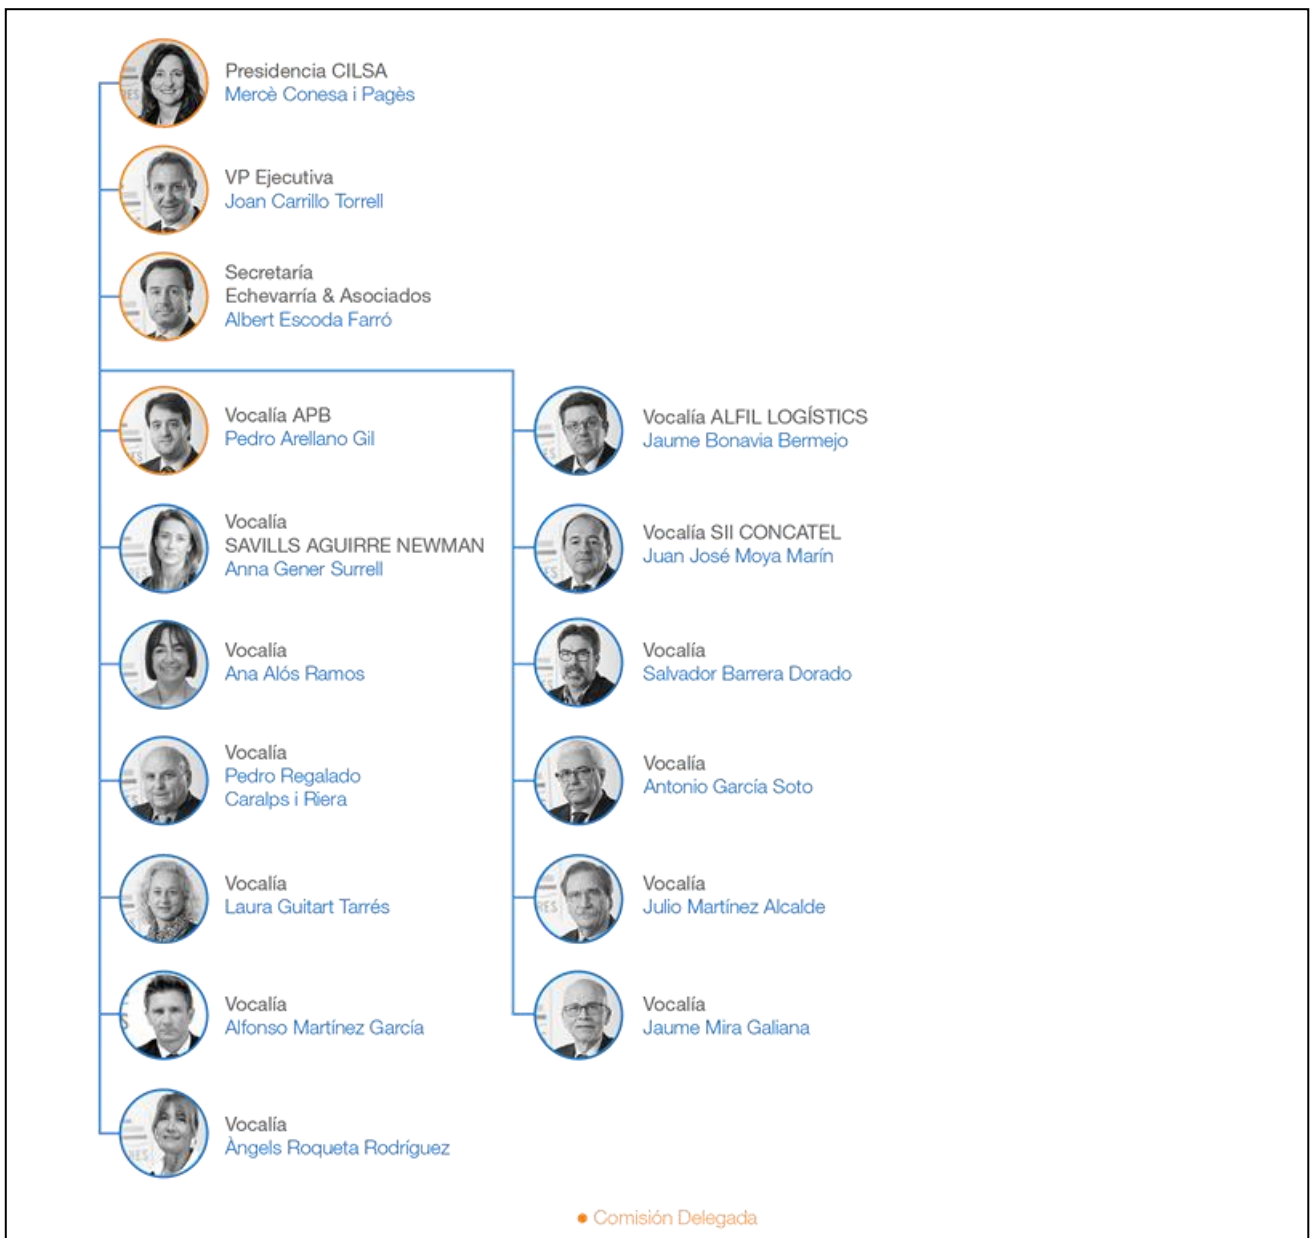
Presidencia CILSA
Mercè Conesa i Pagès

VP Ejecutiva
Joan Carrillo Torrell

Secretaría
Echevarría & Asociados
Albert Escoda Farró

Vocalía APB
Pedro Arellano Gil

Vocalía
SAVILLS AGUIRRE NEWMAN
Anna Gener Surrell

Vocalía
Ana Alós Ramos

Vocalía
Pedro Regalado Caralps i Riera

Vocalía
Laura Guitart Tarrés

Vocalía
Alfonso Martínez García

Vocalía
Àngels Roqueta Rodríguez

Vocalía ALFIL LOGÍSTICS
Jaume Bonavia Bermejo

Vocalía SII CONCATEL
Juan José Moya Marín

Vocalía
Salvador Barrera Dorado

Vocalía
Antonio García Soto

Vocalía
Julio Martínez Alcalde

Vocalía
Jaume Mira Galiana

Comisión Delegada